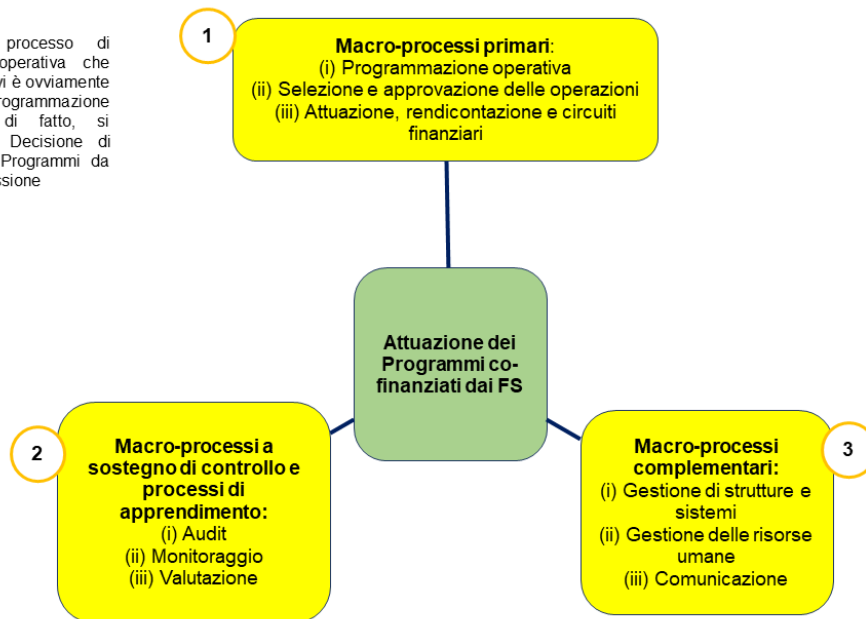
processo di operativa che vi è ovviamente rogrammazione di fatto, si Decisione di Programmi da ssione

1

Macro-processi primari:
(i) Programmazione operativa
(ii) Selezione e approvazione delle operazioni
(iii) Attuazione, rendicontazione e circuiti finanziari

Attuazione dei Programmi co-finanziati dai FS

2

Macro-processi a sostegno di controllo e processi di apprendimento:
(i) Audit
(ii) Monitoraggio
(iii) Valutazione

3

Macro-processi complementari:
(i) Gestione di strutture e sistemi
(ii) Gestione delle risorse umane
(iii) Comunicazione